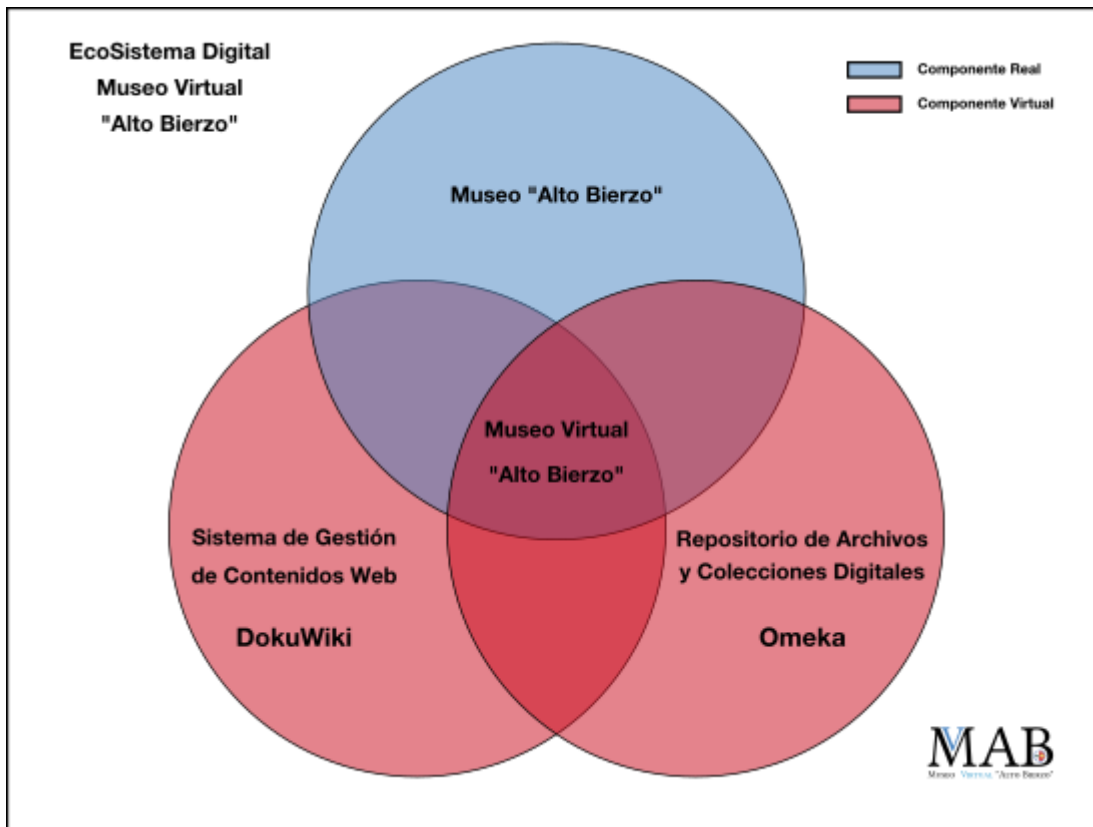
EcoSistema Digital
Museo Virtual
"Alto Bierzo"

Componente Real
Componente Virtual

Museo "Alto Bierzo"

Museo Virtual
"Alto Bierzo"

Sistema de Gestión de Contenidos Web

DokuWiki

Repositorio de Archivos y Colecciones Digitales

Omeka

MAB
Museo Virtual "Alto Bierzo"